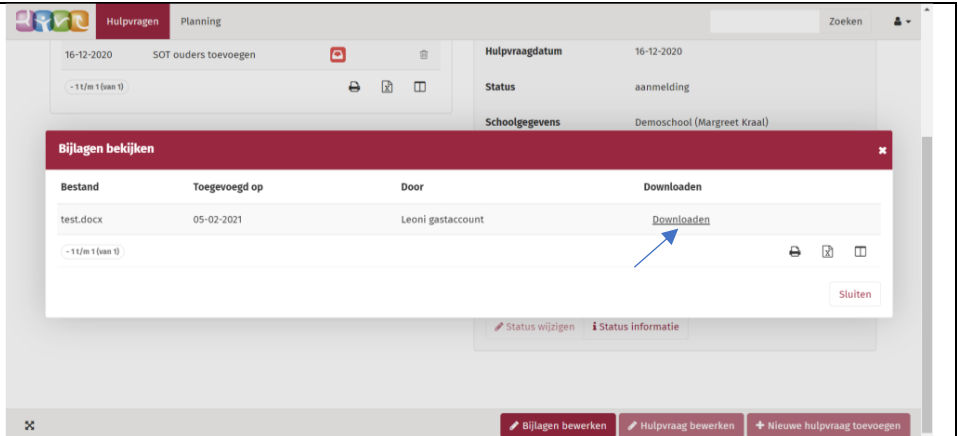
Hulpvragen Planning Zoeken

16-12-2020 SOT ouders toevoegen

- 1 t/m 1 (van 1)

Hulpvraagdatum 16-12-2020

Status aanmelding

Schoolgegevens Demoschool (Margreet Kraal)

Bijlagen bekijken

| Bestand | Toegevoegd op | Door | Downloaden |
|---|---|---|---|
| test.docx | 05-02-2021 | Leoni gastaccount | Downloaden |

- 1 t/m 1 (van 1)

Sluiten

Status wijzigen | Status informatie

Bijlagen bewerken | Hulpvraag bewerken | + Nieuwe hulpvraag toevoegen